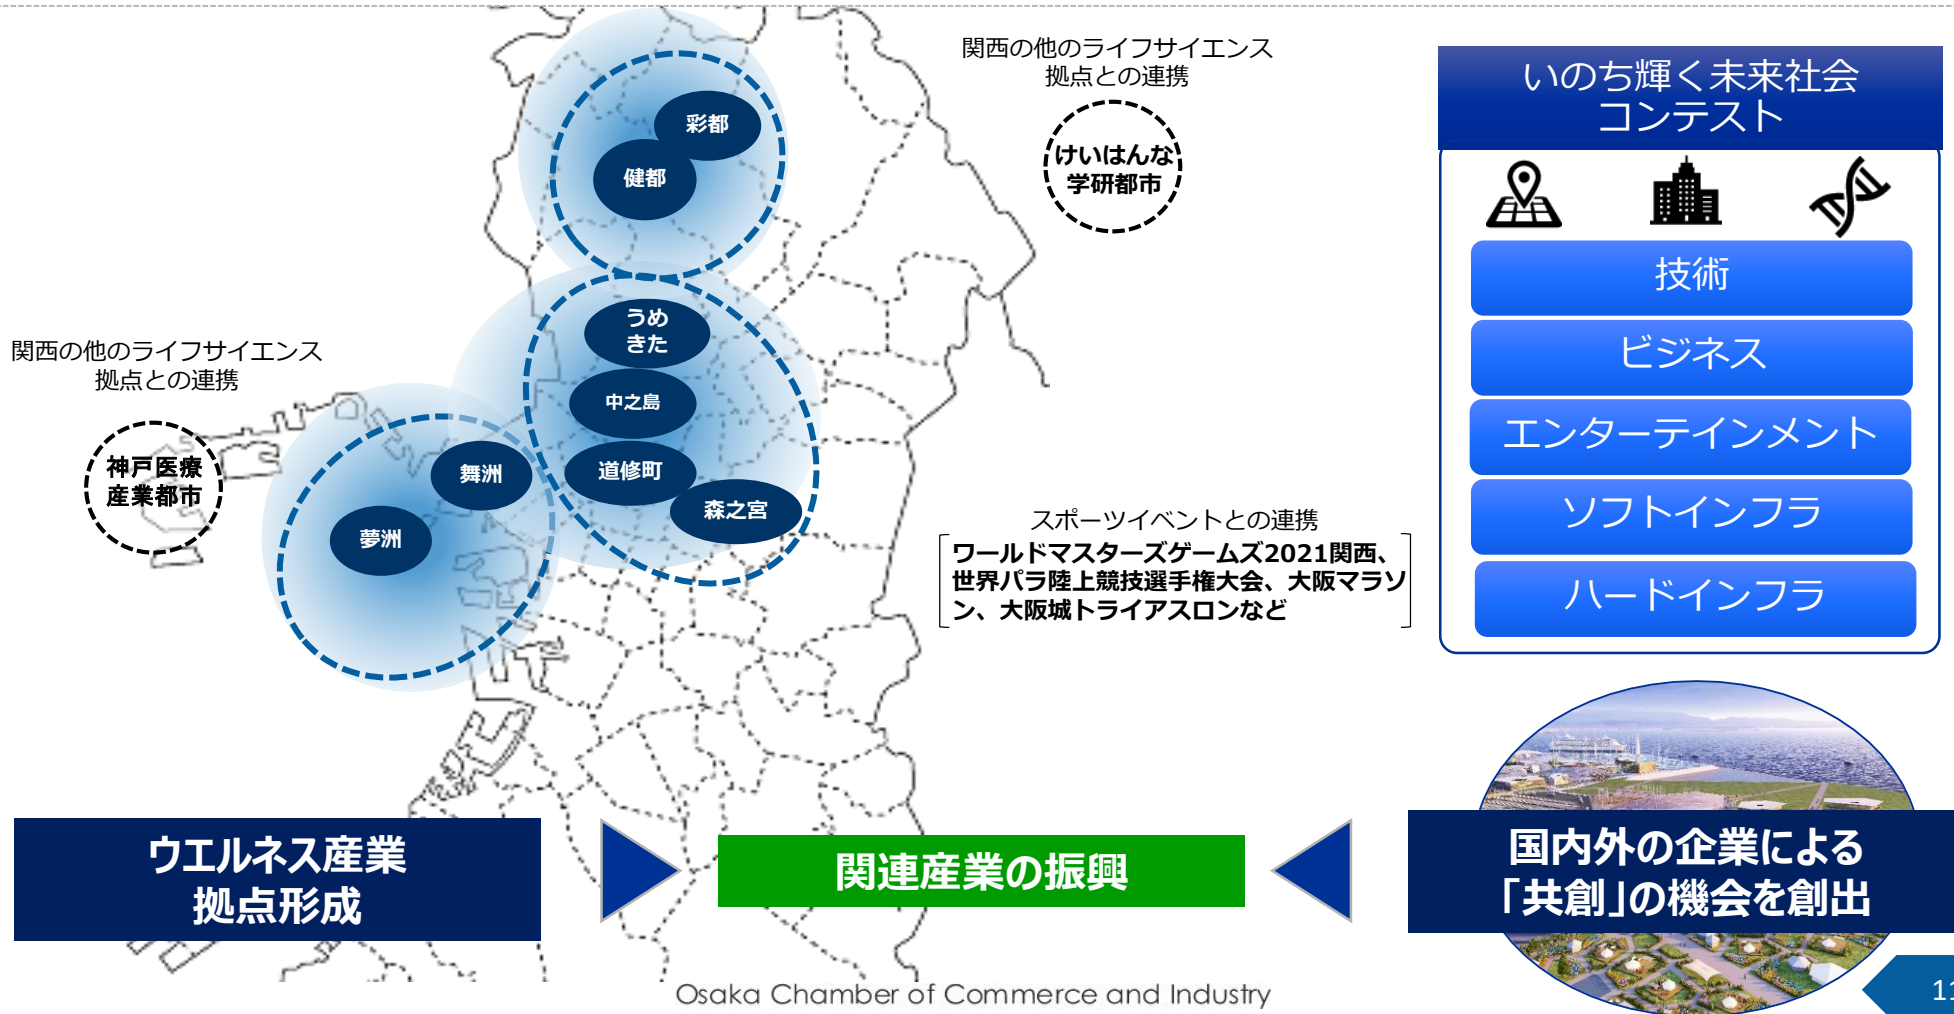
関西の他のライフサイエンス拠点との連携

けいはんな学研都市

彩都

健都

うめきた

中之島

道修町

森之宮

舞洲

夢洲

関西の他のライフサイエンス拠点との連携

神戸医療産業都市

スポーツイベントとの連携

ワールドマスターズゲームズ2021関西、世界パラ陸上競技選手権大会、大阪マラソン、大阪城トライアスロンなど

いのち輝く未来社会コンテスト

技術

ビジネス

エンターテインメント

ソフトインフラ

ハードインフラ

ウエルネス産業拠点形成

関連産業の振興

国内外の企業による「共創」の機会を創出

Osaka Chamber of Commerce and Industry

11